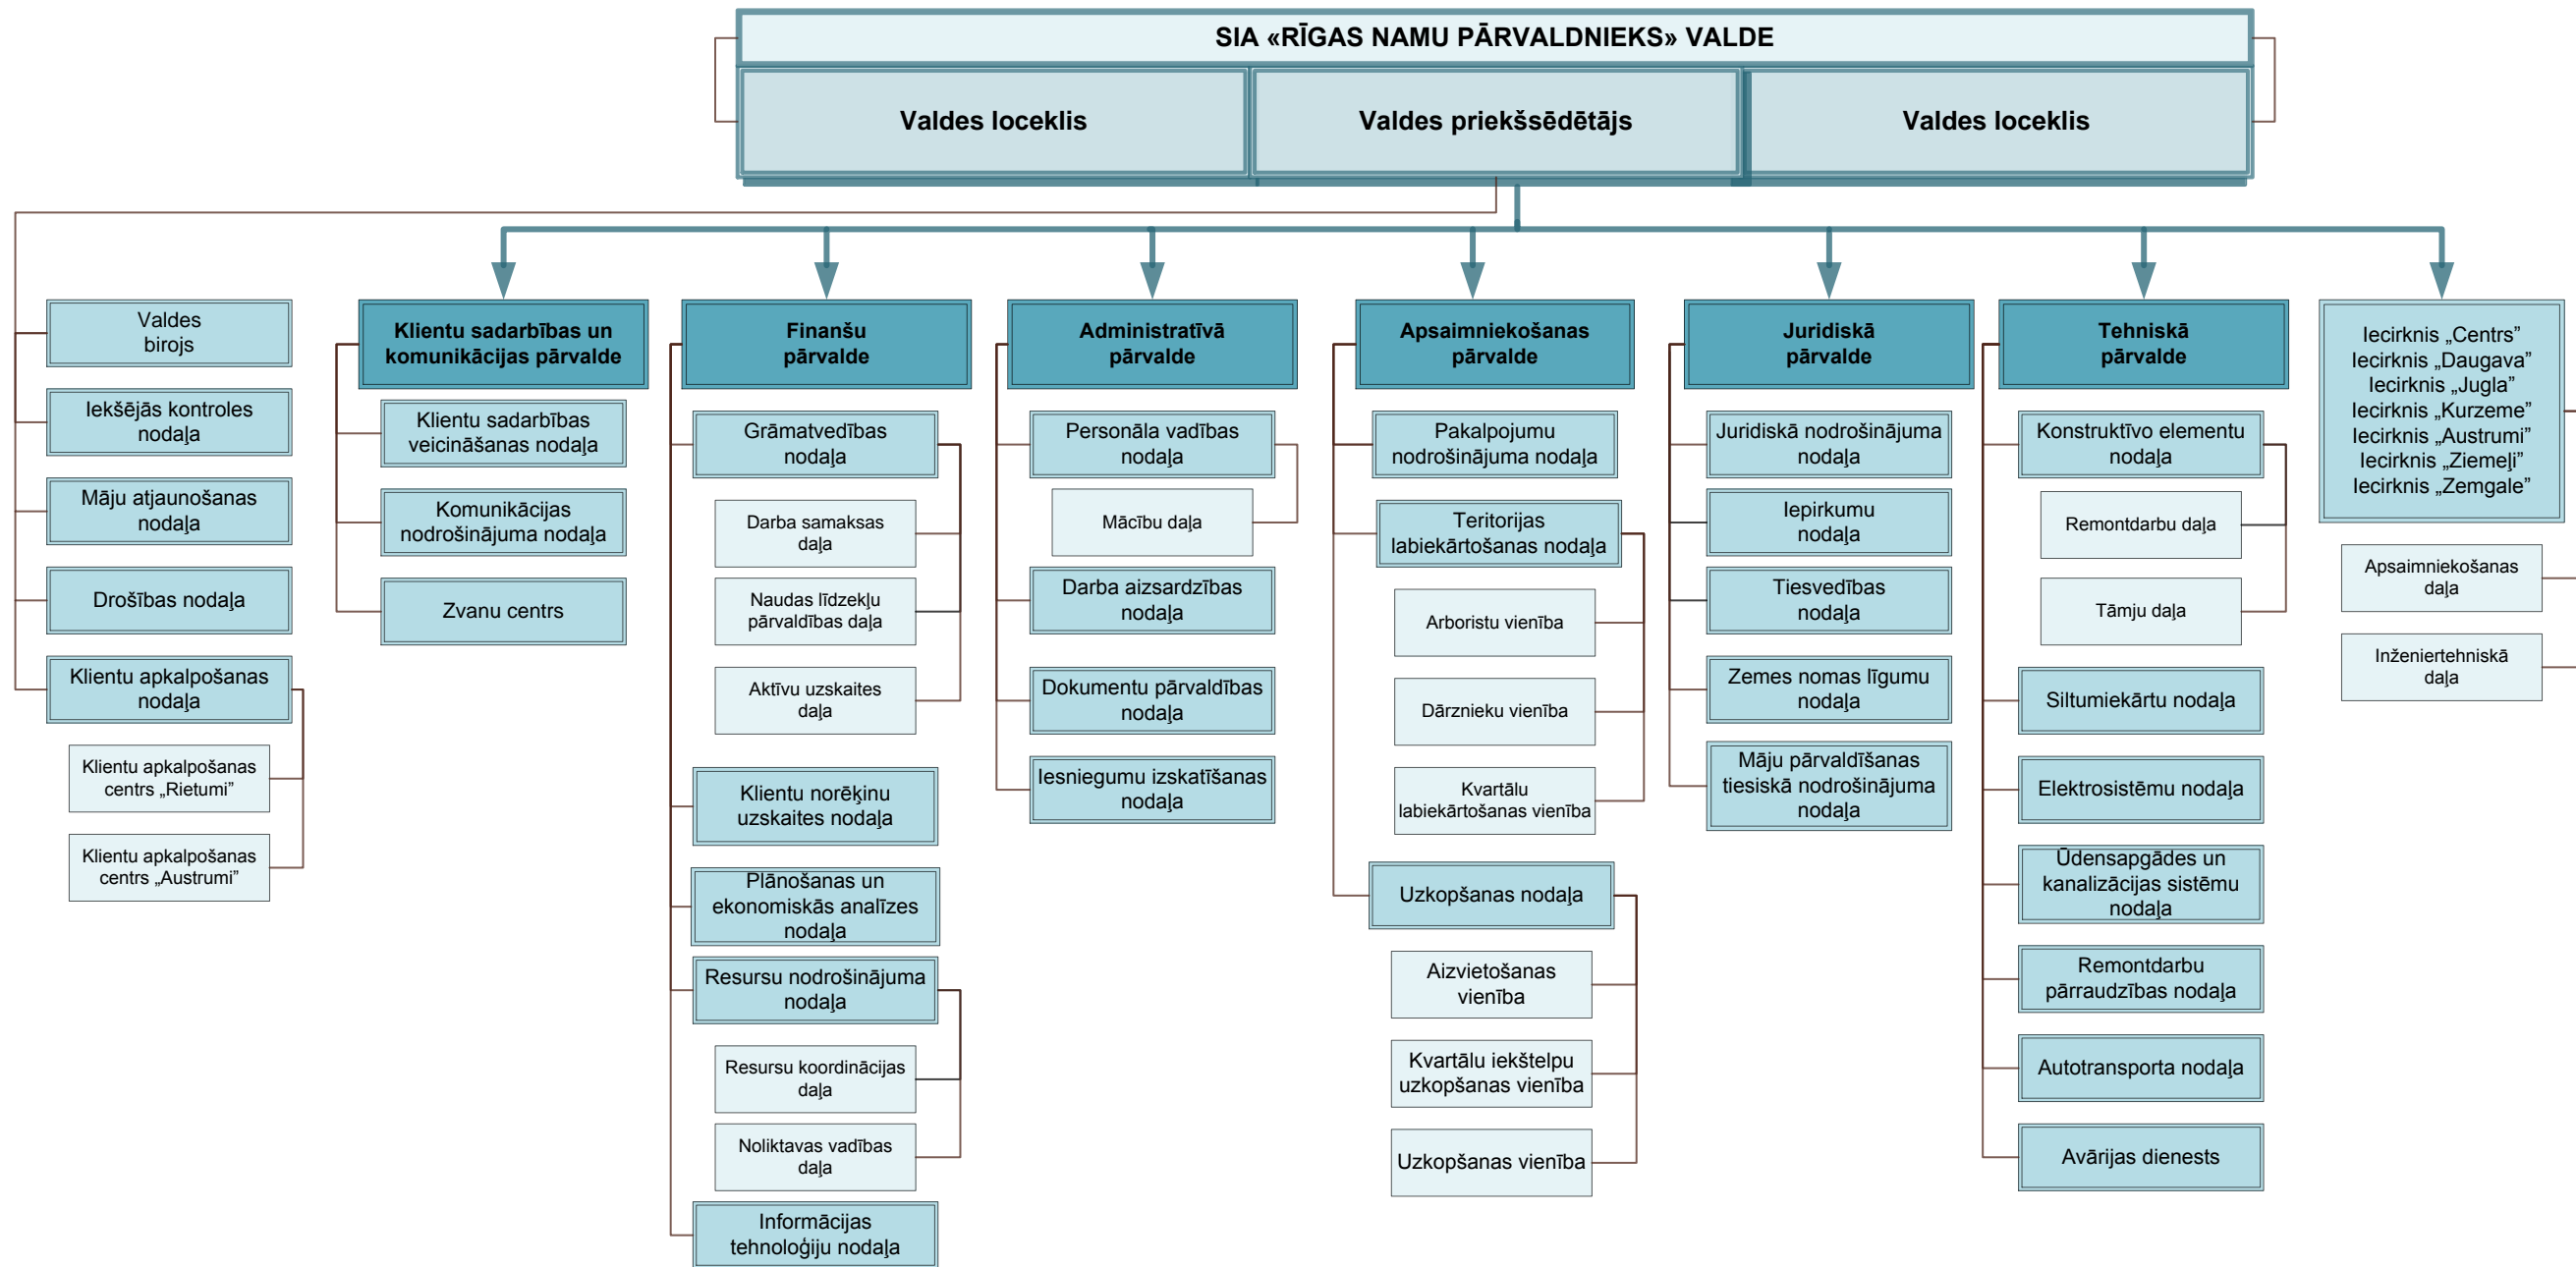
SIA «RĪGAS NAMU PĀRVALDNIEKS» VALDE

Valdes loceklis

Valdes priekšsēdētājs

Valdes loceklis

Valdes birojs

Iekšējās kontroles nodaļa

Māju atjaunošanas nodaļa

Drošības nodaļa

Klientu apkalpošanas nodaļa

Klientu apkalpošanas centrs „Rietumi"

Klientu apkalpošanas centrs „Austrumi"

Klientu sadarbības un komunikācijas pārvalde

Klientu sadarbības veicināšanas nodaļa

Komunikācijas nodrošinājuma nodaļa

Zvanu centrs

Finanšu pārvalde

Grāmatvedības nodaļa

Darba samaksas daļa

Naudas līdzekļu pārvaldības daļa

Aktīvu uzskaites daļa

Klientu norēķinu uzskaites nodaļa

Plānošanas un ekonomiskās analīzes nodaļa

Resursu nodrošinājuma nodaļa

Resursu koordinācijas daļa

Noliktavas vadības daļa

Informācijas tehnoloģiju nodaļa

Administratīvā pārvalde

Personāla vadības nodaļa

Mācību daļa

Darba aizsardzības nodaļa

Dokumentu pārvaldības nodaļa

Iesniegumu izskatīšanas nodaļa

Apsaimniekošanas pārvalde

Pakalpojumu nodrošinājuma nodaļa

Teritorijas labiekārtošanas nodaļa

Arboristu vienība

Dārznieku vienība

Kvartālu labiekārtošanas vienība

Uzkopšanas nodaļa

Aizvietošanas vienība

Kvartālu iekštelpu uzkopšanas vienība

Uzkopšanas vienība

Juridiskā pārvalde

Juridiskā nodrošinājuma nodaļa

Iepirkumu nodaļa

Tiesvedības nodaļa

Zemes nomas līgumu nodaļa

Māju pārvaldīšanas tiesiskā nodrošinājuma nodaļa

Tehniskā pārvalde

Konstruktīvo elementu nodaļa

Remontdarbu daļa

Tāmju daļa

Siltumiekārtu nodaļa

Elektrosistēmu nodaļa

Ūdensapgādes un kanalizācijas sistēmu nodaļa

Remontdarbu pārraudzības nodaļa

Autotransporta nodaļa

Avārijas dienests

Iecirknis „Centrs"
Iecirknis „Daugava"
Iecirknis „Jugla"
Iecirknis „Kurzeme"
Iecirknis „Austrumi"
Iecirknis „Ziemeļi"
Iecirknis „Zemgale"

Apsaimniekošanas daļa

Inženiertehniskā daļa